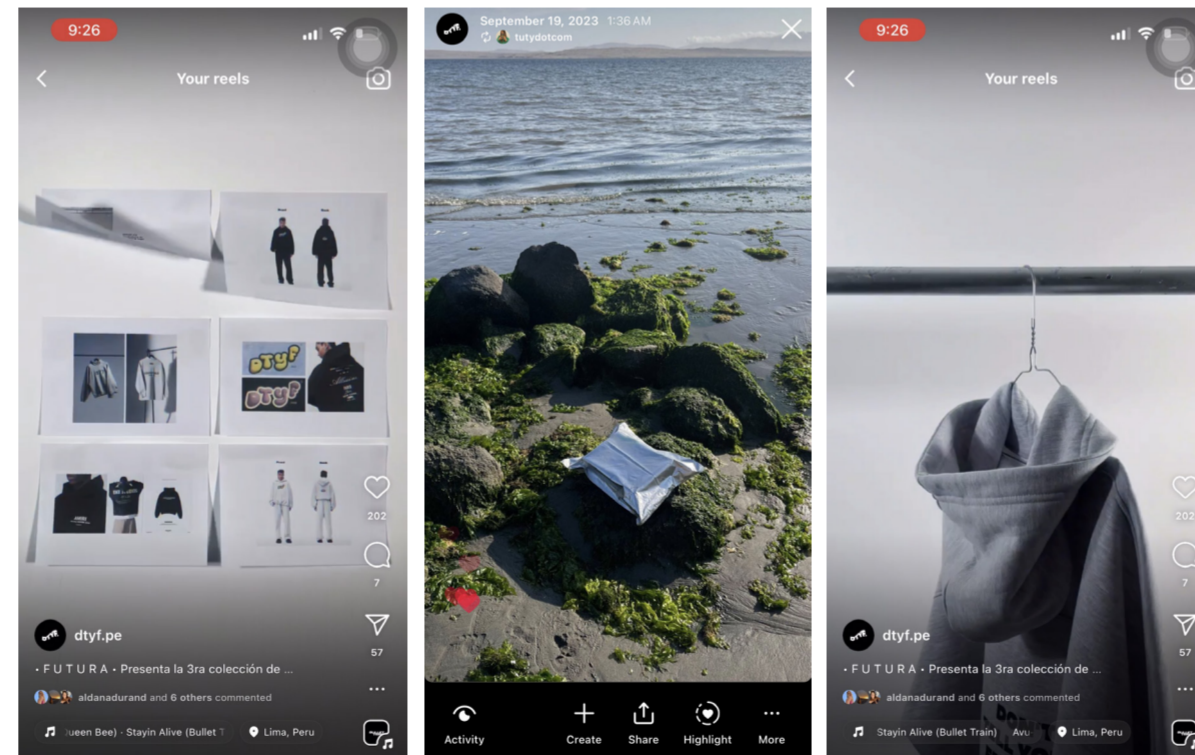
9:26

Your reels

DTY!

DTY!

202

7

57

dtyf.pe

· F U T U R A · Presenta la 3ra colección de ...

aldanadurand and 6 others commented

ueen Bee) · Stayin Alive (Bullet T

Lima, Peru

September 19, 2023 1:36 AM

tutydotcom

Activity

Create

Share

Highlight

More

9:26

Your reels

202

7

57

dtyf.pe

· F U T U R A · Presenta la 3ra colección de ...

aldanadurand and 6 others commented

Stayin Alive (Bullet Train) Avu

Lima, Peru